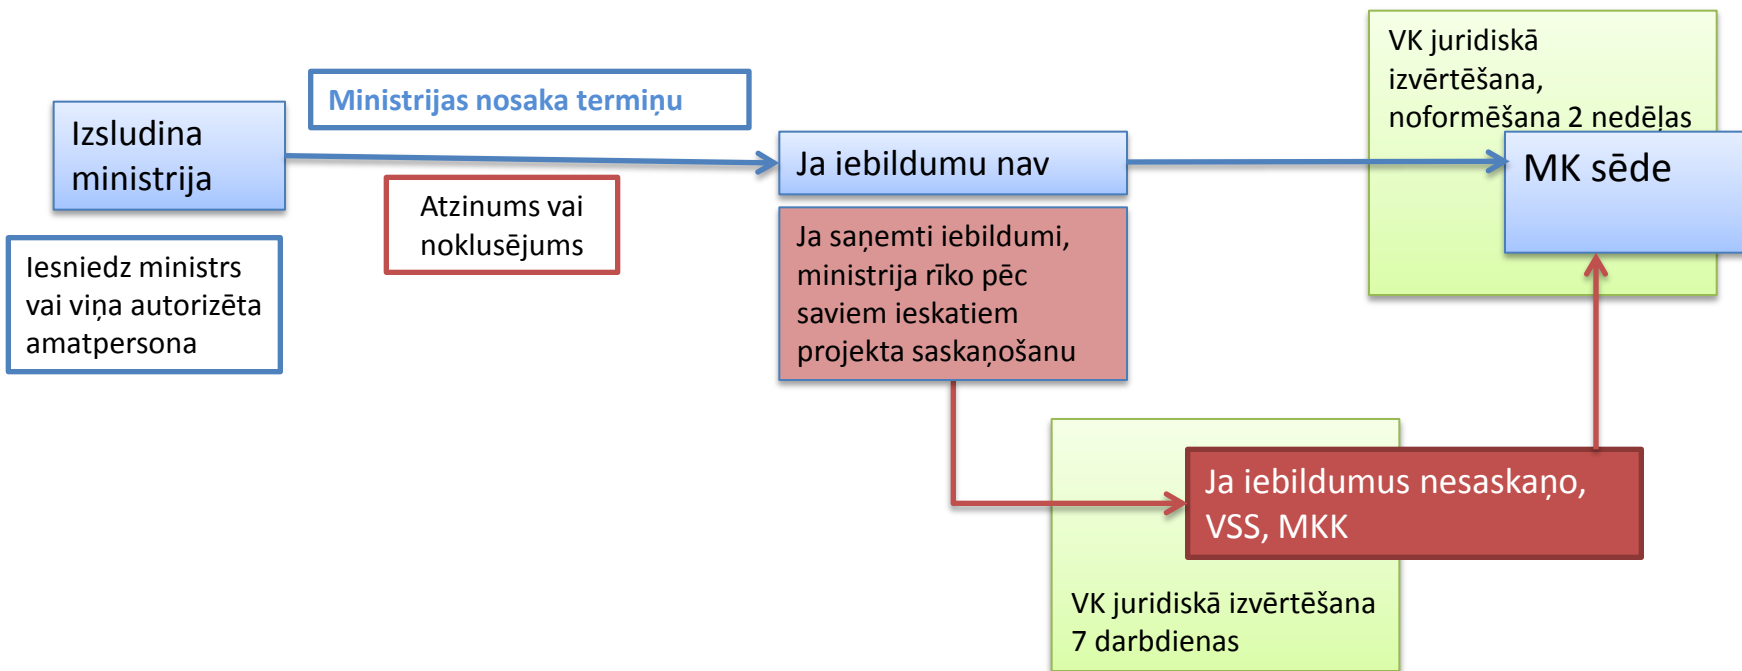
Izsludina ministrija

Iesniedz ministrs vai viņa autorizēta amatpersona

Ministrijas nosaka terminņu

Atzinums vai noklusējums

Ja iebildumu nav

Ja saņemti iebildumi, ministrija rīko pēc saviem ieskatiem projekta saskaņošanu

VK juridiskā izvērtēšana, noformēšana 2 nedēļas

MK sēde

Ja iebildumus nesaskaņo, VSS, MKK

VK juridiskā izvērtēšana 7 darbdienas